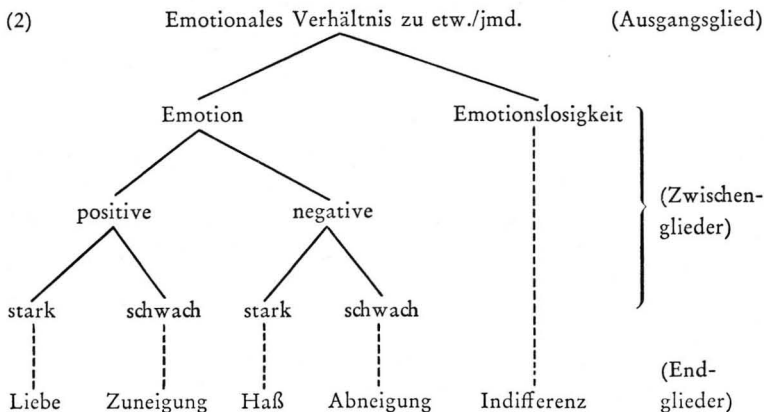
(2) Emotionales Verhältnis zu etw./jmd. (Ausgangsglied)

Emotion Emotionslosigkeit

positive negative (Zwischenglieder)

stark schwach stark schwach

Liebe Zuneigung Haß Abneigung Indifferenz (Endglieder)